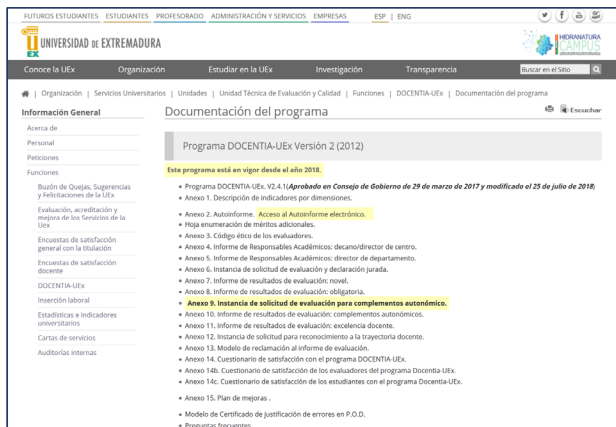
FUTUROS ESTUDIANTES | ESTUDIANTES | PROFESORADO | ADMINISTRACIÓN Y SERVICIOS | EMPRESAS | ESP | ENG

UNIVERSIDAD DE EXTREMADURA

HIDRANATURA CAMPUS

Conoce la UEx | Organización | Estudiar en la UEx | Investigación | Transparencia | Buscar en el Sitio

| Organización | Servicios Universitarios | Unidades | Unidad Técnica de Evaluación y Calidad | Funciones | DOCENTIA-UEx | Documentación del programa

Información General

Acerca de

Personal

Peticiones

Funciones

Buzón de Quejas, Sugerencias y Felicitaciones de la UEx

Evaluación, acreditación y mejora de los Servicios de la Uex

Encuestas de satisfacción general con la titulación

Encuestas de satisfacción docente

DOCENTIA-UEx

Inserción laboral

Estadísticas e indicadores universitarios

Cartas de servicios

Auditorías internas

Documentación del programa

Escuchar

Programa DOCENTIA-UEx Versión 2 (2012)

Este programa está en vigor desde el año 2018.

• Programa DOCENTIA-UEx. V2.4.1(Aprobado en Consejo de Gobierno de 29 de marzo de 2017 y modificado el 25 de julio de 2018)
• Anexo 1. Descripción de indicadores por dimensiones.

• Anexo 2. Autoinforme. Acceso al Autoinforme electrónico.
• Hoja enumeración de méritos adicionales.
• Anexo 3. Código ético de los evaluadores.
• Anexo 4. Informe de Responsables Académicos: decano/director de centro.
• Anexo 5. Informe de Responsables Académicos: director de departamento.
• Anexo 6. Instancia de solicitud de evaluación y declaración jurada.
• Anexo 7. Informe de resultados de evaluación: novel.
• Anexo 8. Informe de resultados de evaluación: obligatoria.
• Anexo 9. Instancia de solicitud de evaluación para complementos autonómico.
• Anexo 10. Informe de resultados de evaluación: complementos autonómicos.
• Anexo 11. Informe de resultados de evaluación: excelencia docente.
• Anexo 12. Instancia de solicitud para reconocimiento a la trayectoria docente.
• Anexo 13. Modelo de reclamación al informe de evaluación.
• Anexo 14. Cuestionario de satisfacción con el programa DOCENTIA-UEx.
• Anexo 14b. Cuestionario de satisfacción de los evaluadores del programa Docentia-UEx.
• Anexo 14c. Cuestionario de satisfacción de los estudiantes con el programa Docentia-UEx.

• Anexo 15. Plan de mejoras .

• Modelo de Certificado de justificación de errores en P.O.D.
• Preguntas frecuentes